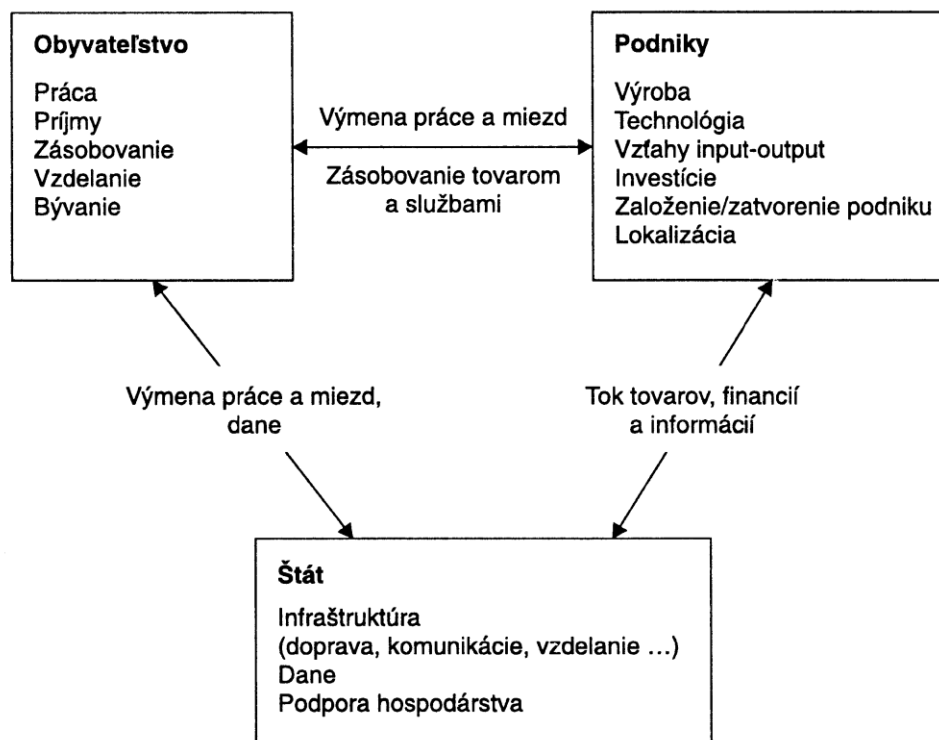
Obyvateľstvo
Práca
Príjmy
Zásobovanie
Vzdelanie
Bývanie

Výmena práce a miezd

Zásobovanie tovarom a službami

Podniky
Výroba
Technológia
Vzťahy input-output
Investície
Založenie/zatvorenie podniku
Lokalizácia

Výmena práce a miezd, dane

Tok tovarov, financií a informácií

Štát
Infraštruktúra
(doprava, komunikácie, vzdelanie ...)
Dane
Podpora hospodárstva